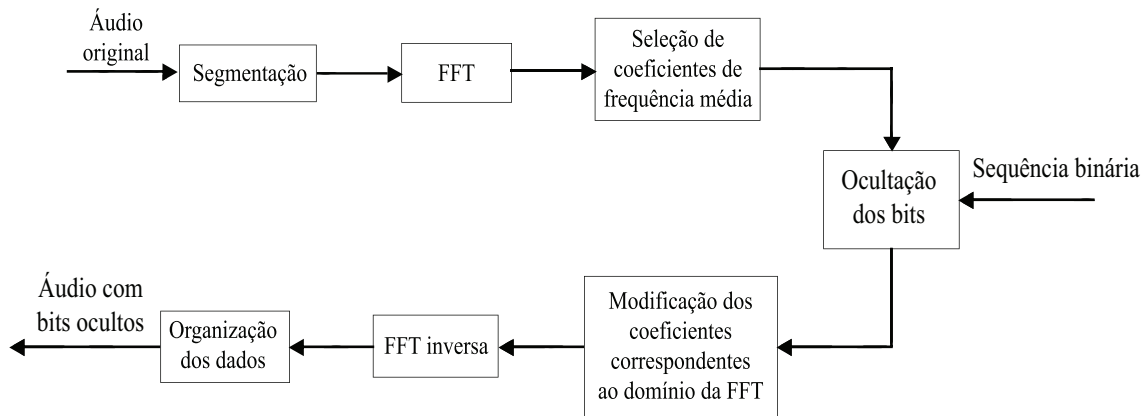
Áudio original

Segmentação

FFT

Seleção de coeficientes de frequência média

Sequência binária

Ocultação dos bits

Modificação dos coeficientes correspondentes ao domínio da FFT

FFT inversa

Organização dos dados

Áudio com bits ocultos